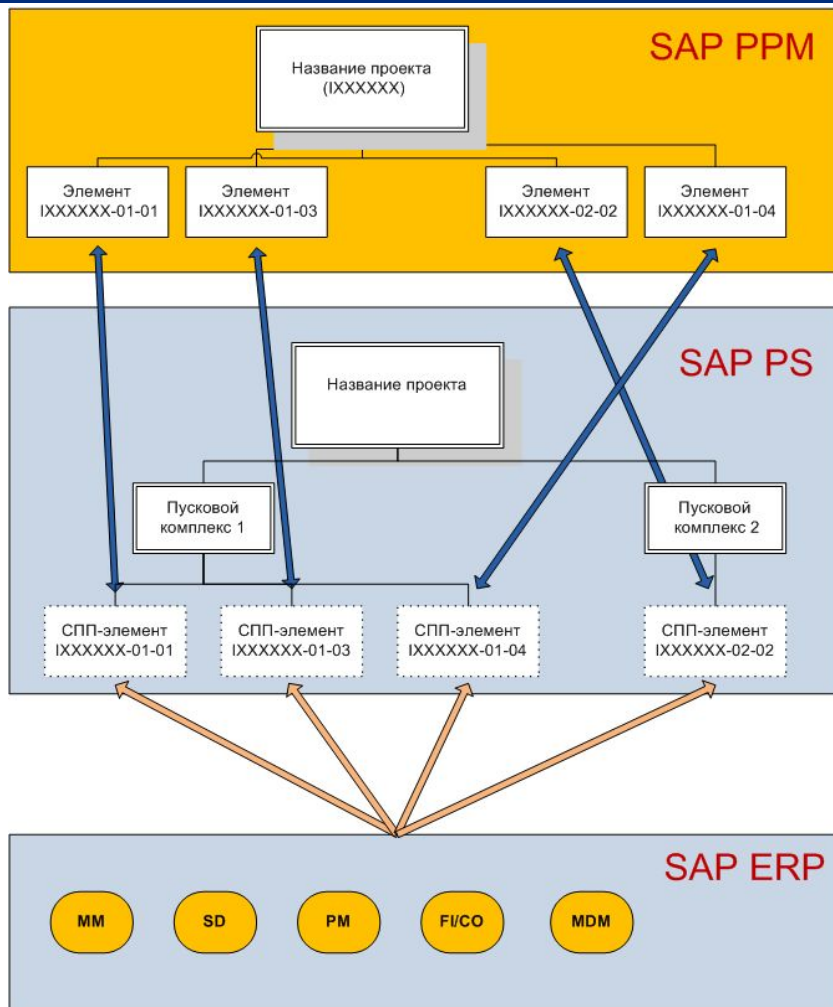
SAP PPM

Название проекта (IXXXXXX)

Элемент IXXXXXX-01-01

Элемент IXXXXXX-01-03

Элемент IXXXXXX-02-02

Элемент IXXXXXX-01-04

SAP PS

Название проекта

Пусковой комплекс 1

Пусковой комплекс 2

СПП-элемент IXXXXXX-01-01

СПП-элемент IXXXXXX-01-03

СПП-элемент IXXXXXX-01-04

СПП-элемент IXXXXXX-02-02

SAP ERP

MM

SD

PM

FI/CO

MDM